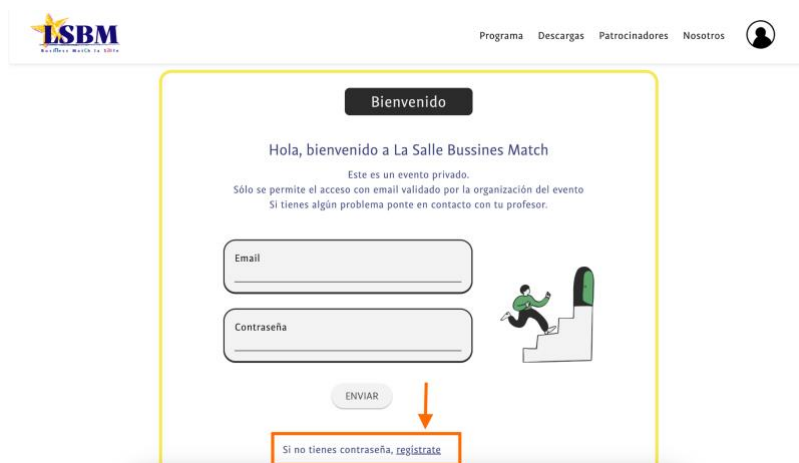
LSBM
Business Match la Salle

Programa Descargas Patrocinadores Nosotros

Bienvenido

Hola, bienvenido a La Salle Bussines Match

Este es un evento privado.
Sólo se permite el acceso con email validado por la organización del evento
Si tienes algún problema ponte en contacto con tu profesor.

Email

Contraseña

ENVIAR

Si no tienes contraseña, registrate